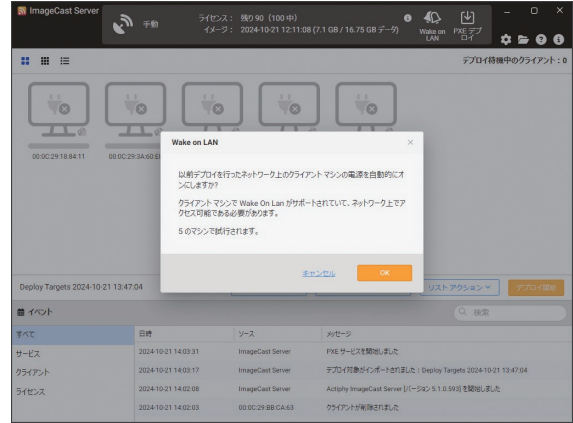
ImageCast Server

手動

ライセンス：残り90（100中）
イメージ：2024-10-21 12:11:08 (7.1 GB / 16.75 GB データ)

Wake on LAN

PXE デプロイ

デプロイ待機中のクライアント：0

00:0C:29:18:84:11

00:0C:29:3A:60:E

Wake on LAN

×

以前デプロイを行ったネットワーク上のクライアント マシンの電源を自動的にオンにしますか?

クライアント マシンで Wake On Lan がサポートされていて、ネットワーク上でアクセス可能である必要があります。

5 のマシンで試行されます。

キャンセル

OK

Deploy Targets 2024-10-21 13:47:04

リスト アクション

デプロイ開始

イベント

検索

すべて

サービス

クライアント

ライセンス

| 日時 | ソース | メッセージ |
|---|---|---|
| 2024-10-21 14:03:31 | ImageCast Server | PXE サービスを開始しました |
| 2024-10-21 14:03:17 | ImageCast Server | デプロイ対象がインポートされました：Deploy Targets 2024-10-21 13:47:04 |
| 2024-10-21 14:02:08 | ImageCast Server | Actiphy ImageCast Server [バージョン 5.1.0.593] を開始しました |
| 2024-10-21 14:02:03 | 00:0C:29:BB:CA:63 | クライアントが削除されました |